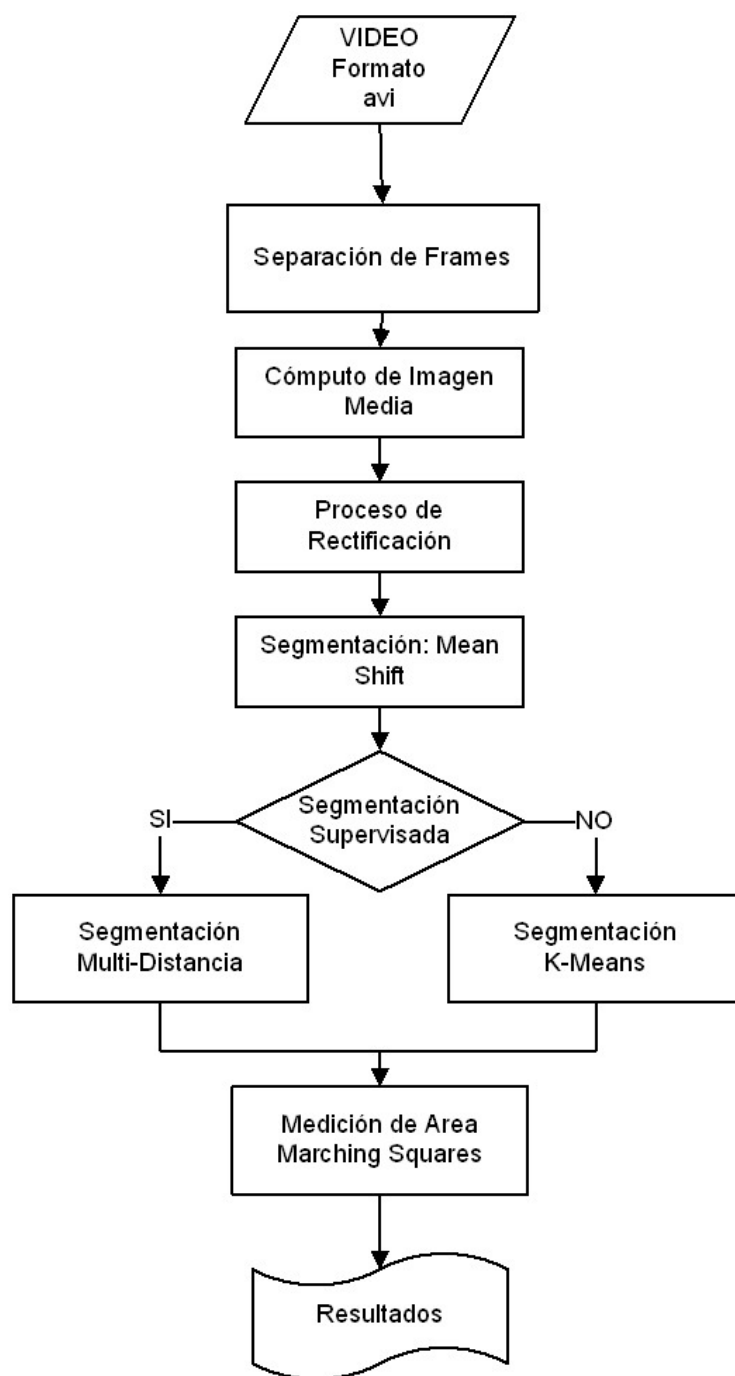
VIDEO
Formato
avi

Separación de Frames

Cómputo de Imagen
Media

Proceso de
Rectificación

Segmentación: Mean
Shift

Segmentación
Supervisada

SI

NO

Segmentación
Multi-Distancia

Segmentación
K-Means

Medición de Area
Marching Squares

Resultados